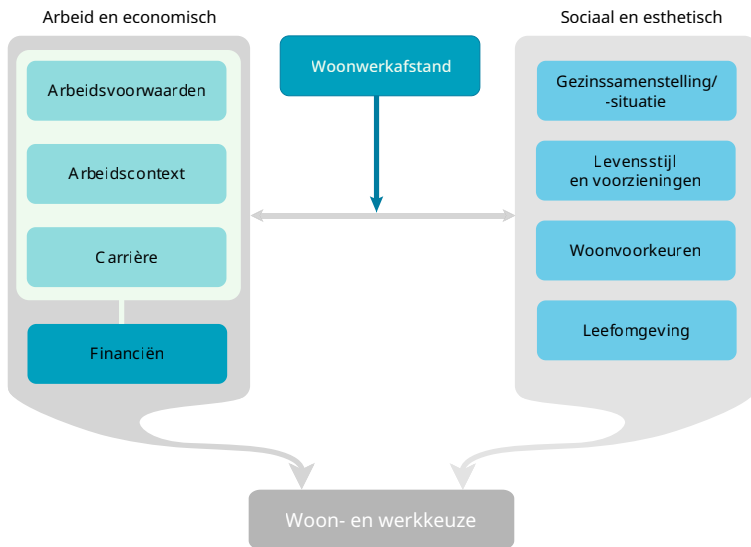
Arbeid en economisch

Arbeidsvoorwaarden

Arbeidscontext

Carrière

Financiën

Woonwerkafstand

Sociaal en esthetisch

Gezinssamenstelling/ -situatie

Levensstijl en voorzieningen

Woonvoorkeuren

Leefomgeving

Woon- en werkkeuze